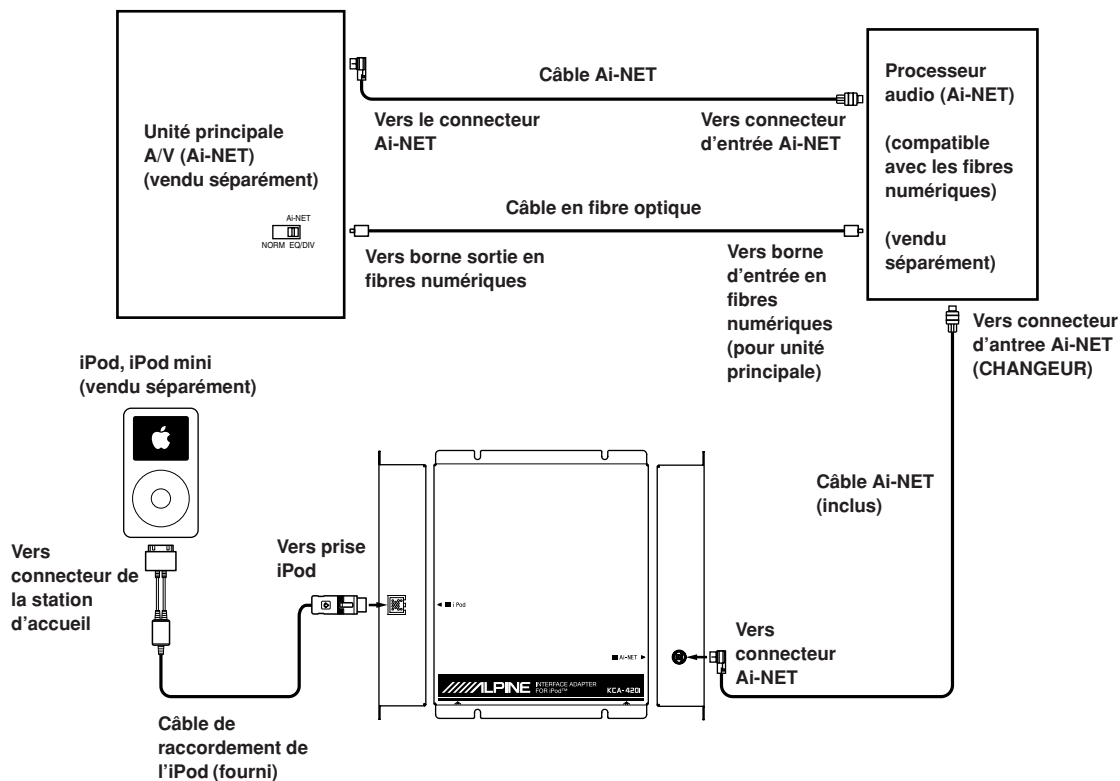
Câble Ai-NET

Vers le connecteur Ai-NET

Vers connecteur d'entrée Ai-NET

Processeur audio (Ai-NET)

(compatible avec les fibres numériques)

(vendu séparément)

Unité principale A/V (Ai-NET) (vendu séparément)

Ai-NET
NORM EQ/DIV

Câble en fibre optique

Vers borne sortie en fibres numériques

Vers borne d'entrée en fibres numériques (pour unité principale)

Vers connecteur d'antree Ai-NET (CHANGEUR)

iPod, iPod mini (vendu séparément)

Câble Ai-NET (inclus)

Vers connecteur de la station d'accueil

Vers prise iPod

◄ iPod

Ai-NET ►

ALPINE INTERFACE ADAPTER FOR iPod™ KCA-420i

Vers connecteur Ai-NET

Câble de raccordement de l'iPod (fourni)